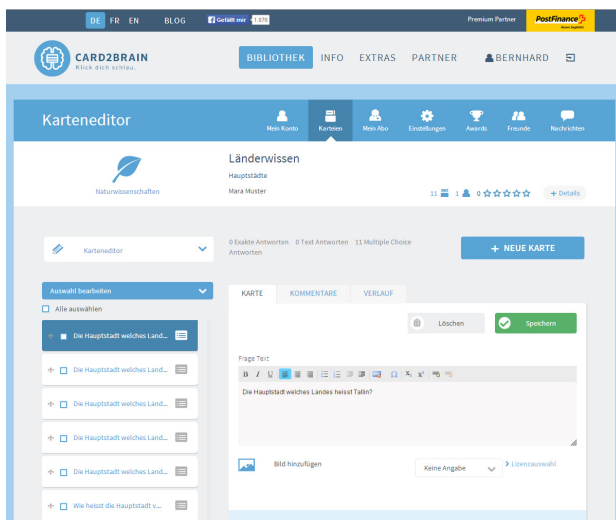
DE FR EN BLOG Gefällt mir 1.976

Premium Partner PostFinance

CARD2BRAIN
Klick dich schlau.

BIBLIOTHEK INFO EXTRAS PARTNER BERNHARD

Karteneditor

Mein Konto Karteien Mein Abo Einstellungen Awards Freunde Nachrichten

Naturwissenschaften

Länderwissen
Hauptstädte
Mara Muster

11 1 0 + Details

Karteneditor

0 Exakte Antworten 0 Text Antworten 11 Multiple Choice Antworten

+ NEUE KARTE

Auswahl bearbeiten

Alle auswählen

Die Hauptstadt welches Land...
Die Hauptstadt welches Land...
Die Hauptstadt welches Land...
Die Hauptstadt welches Land...
Die Hauptstadt welches Land...
Wie heisst die Hauptstadt v...

KARTE KOMMENTARE VERLAUF

Löschen Speichern

Frage Text

B I U

Die Hauptstadt welches Landes heisst Tallin?

Bild hinzufügen

Keine Angabe

> Lizenzauswahl